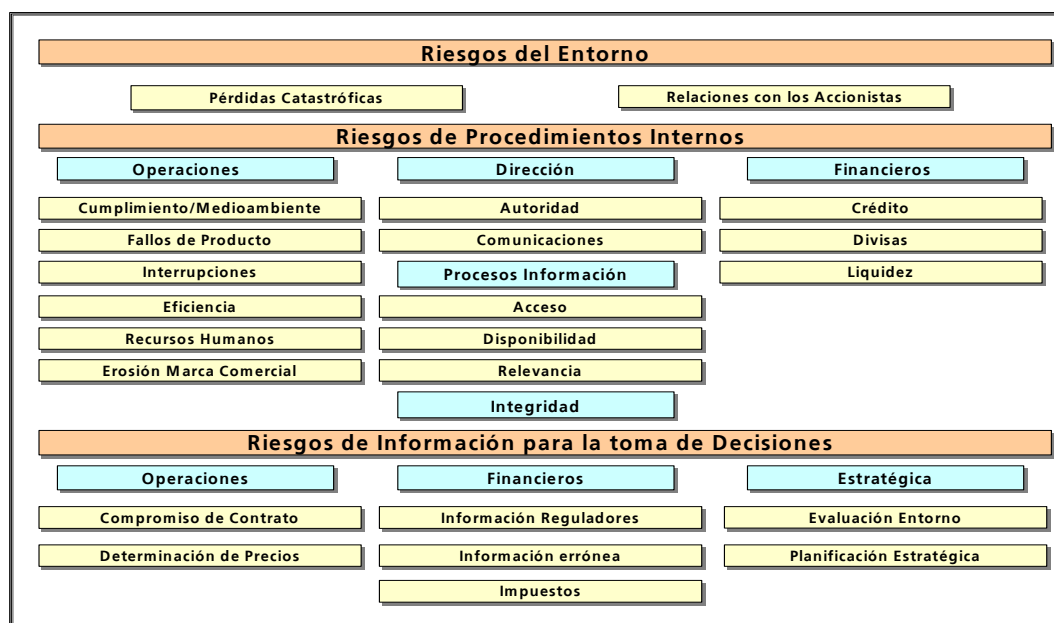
Riesgos del Entorno

Pérdidas Catastróficas

Relaciones con los Accionistas

Riesgos de Procedimientos Internos

Operaciones

Cumplimiento/Medioambiente

Fallos de Producto

Interrupciones

Eficiencia

Recursos Humanos

Erosión Marca Comercial

Dirección

Autoridad

Comunicaciones

Procesos Información

Acceso

Disponibilidad

Relevancia

Integridad

Financieros

Crédito

Divisas

Liquidez

Riesgos de Información para la toma de Decisiones

Operaciones

Compromiso de Contrato

Determinación de Precios

Financieros

Información Reguladores

Información errónea

Impuestos

Estratégica

Evaluación Entorno

Planificación Estratégica